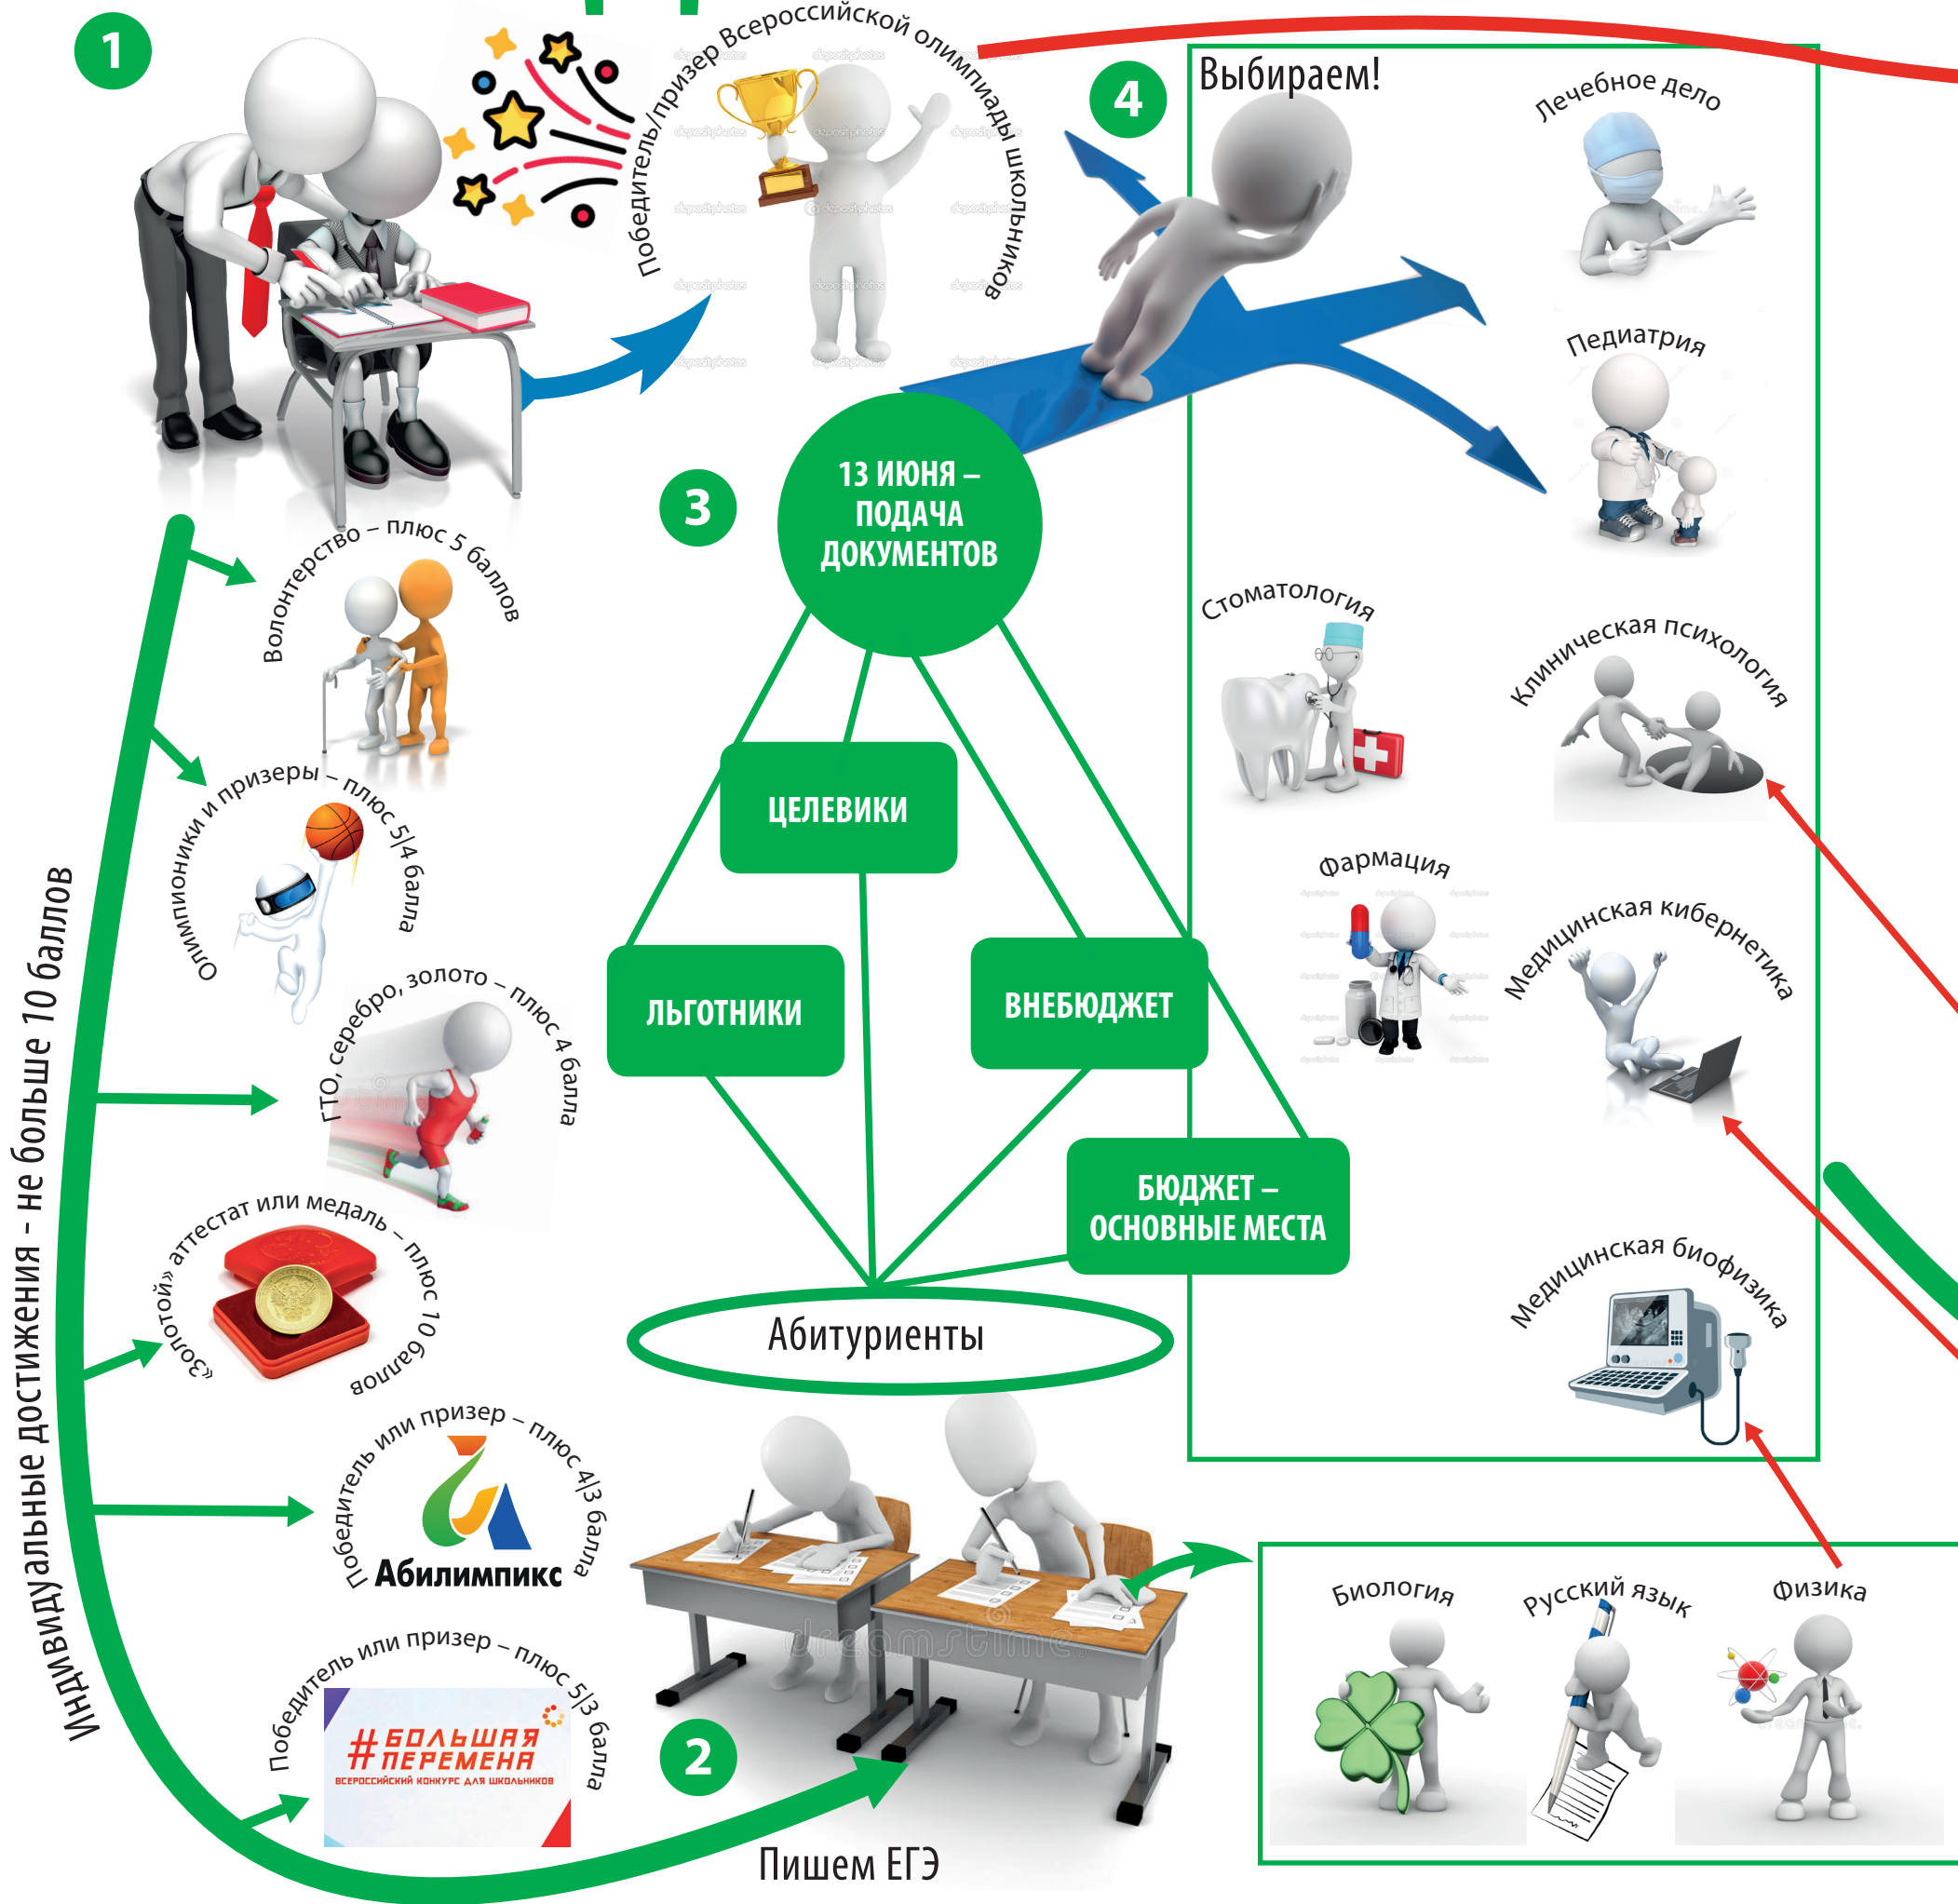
1

Победитель/призер Всероссийской олимпиады школьников

4

Выбираем!

Лечебное дело

Педиатрия

3

13 ИЮНЯ – ПОДАЧА ДОКУМЕНТОВ

Волонтерство – плюс 5 баллов

Олимпионики и призеры – плюс 5|4 балла

ГТО, серебро, золото – плюс 4 балла

«Золотой» аттестат или медаль – плюс 10 баллов

Победитель или призер – плюс 4|3 балла

Абилимпикс

Победитель или призер – плюс 5|3 балла

#БОЛЬШАЯ ПЕРЕМЕНА
ВСЕРОССИЙСКИЙ КОНКУРС ДЛЯ ШКОЛЬНИКОВ

Индивидуальные достижения – не больше 10 баллов

ЦЕЛЕВИКИ

ЛЬГОТНИКИ

ВНЕБЮДЖЕТ

БЮДЖЕТ – ОСНОВНЫЕ МЕСТА

Абитуриенты

Стоматология

Клиническая психология

Фармация

Медицинская кибернетика

Медицинская биофизика

2

Пишем ЕГЭ

Биология

Русский язык

Физика